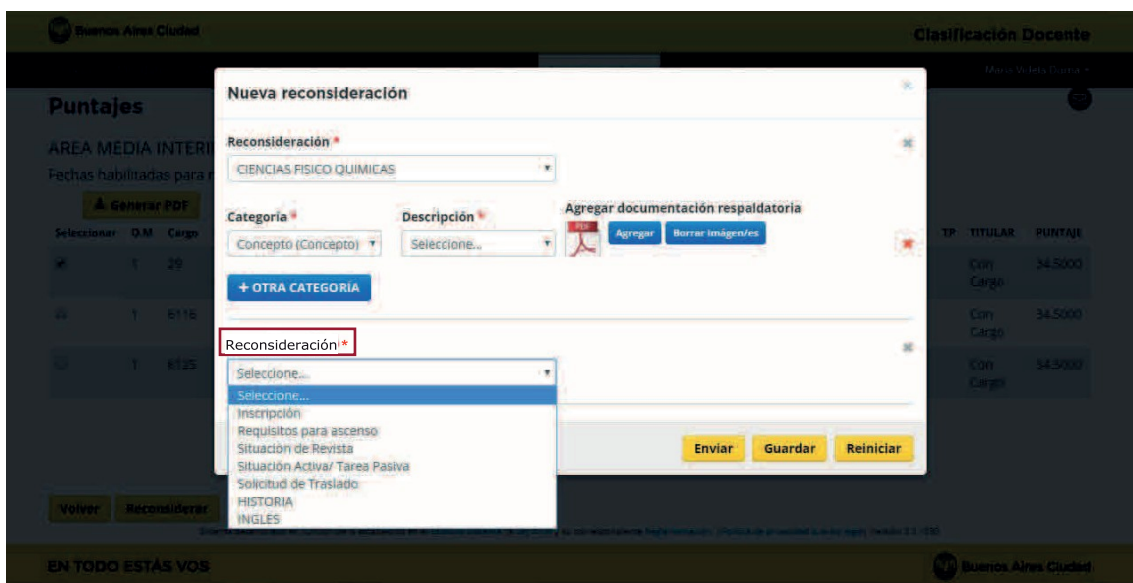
Buenos Aires Ciudad

Clasificación Docente

Maria Violeta Gomez

Puntajes

AREA MEDIA INTERI

Fechas habilitadas para r

Generar PDF

| Seleccionar | O.M | Cargo | TP | TITULAR | PUNTAJE |
|---|---|---|---|---|---|
| | 1 | 29 | | Con Cargo | 34.5000 |
| | 1 | 6116 | | Con Cargo | 34.5000 |
| | 1 | 6125 | | Con Cargo | 34.5000 |

Volver Reconsiderar

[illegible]

EN TODO ESTÁS VOS

Buenos Aires Ciudad

Nueva reconsideración

×

Reconsideración *

CIENCIAS FISICO QUIMICAS

Categoría *

Concepto (Concepto)

Descripción *

Seleccione...

Agregar documentación respaldatoria

PDF

Agregar

Borrar Imágen/es

+ OTRA CATEGORÍA

Reconsideración *

Seleccione...

Seleccione...
Inscripción
Requisitos para ascenso
Situación de Revista
Situación Activa/ Tarea Pasiva
Solicitud de Traslado
HISTORIA
INGLES

Enviar Guardar Reiniciar